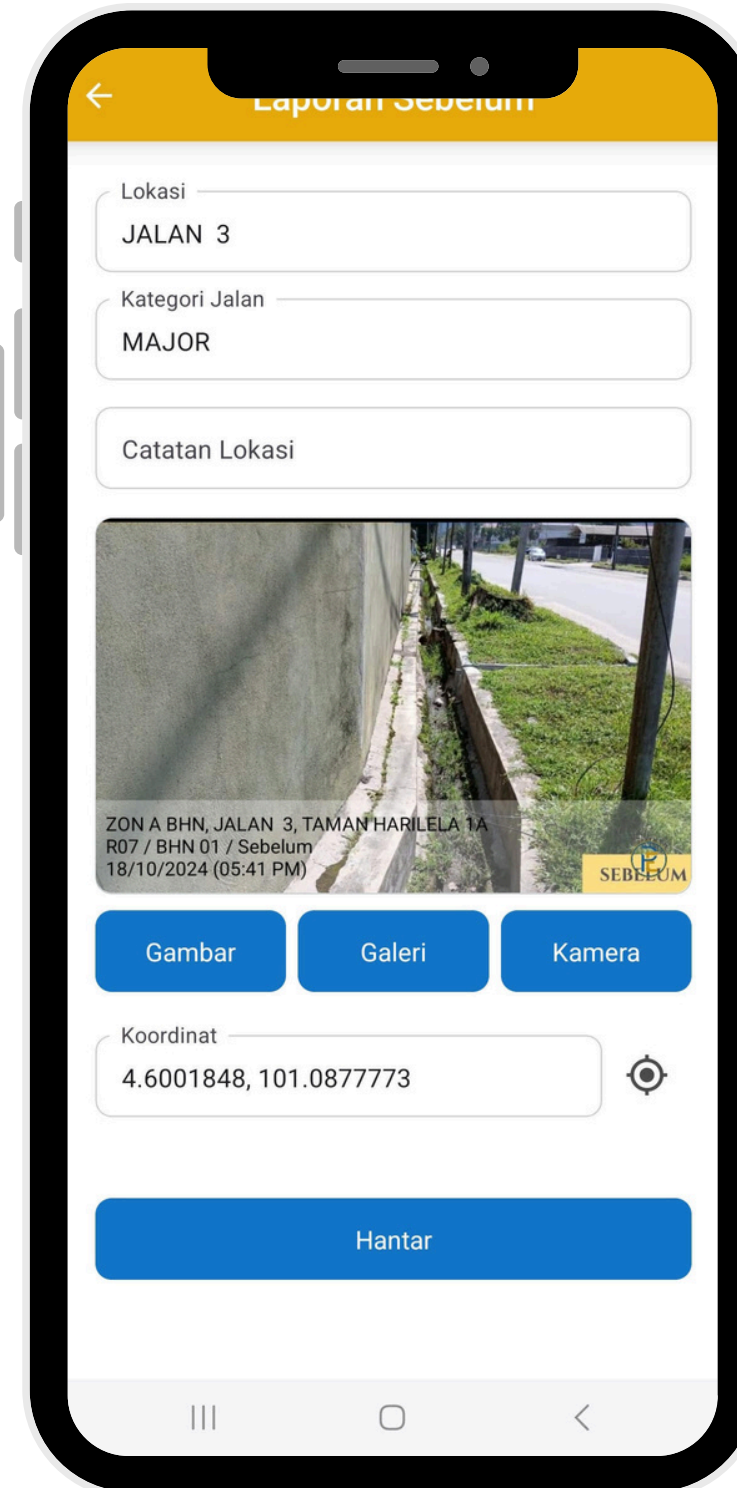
Laporan Sebelum

Lokasi
JALAN 3

Kategori Jalan
MAJOR

Catatan Lokasi

ZON A BHN, JALAN 3, TAMAN HARILELA 1A
R07 / BHN 01 / Sebelum
18/10/2024 (05:41 PM)
SEBELUM

Gambar
Galeri
Kamera

Koordinat
4.6001848, 101.0877773

Hantar